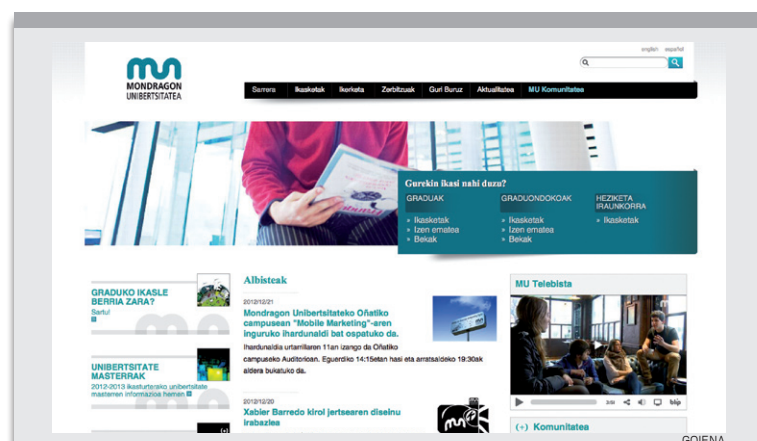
english español

MONDRAGON UNIBERTSITATEA

Sarrera Ikasketak Ikerketa Zerbitzuak Guri Buruz Aktualitatea MU Komunitatea

Gurekin ikasi nahi duzu?

GRADUAK
» Ikasketak
» Izen ematea
» Bekak

GRADUONDOKOAK
» Ikasketak
» Izen ematea
» Bekak

HEZIKETA IRAUNKORRA
» Ikasketak

GRADUKO IKASLE BERRIA ZARA?
Sartu!

UNIBERTSITATE MASTERRAK
2012-2013 ikasturterako unibertsitate masteren informazioa hemen

Albisteak

2012/12/21
Mondragon Unibertsitateko Oñatiko campusean "Mobile Marketing"-aren inguruko ihardunaldi bat ospatuko da.
Ihardunaldia urtarrilaren 11an izango da Oñatiko campuseko Auditorioan. Eguerdiko 14:15etan hasi eta arratsaldeko 19:30ak aldera bukatuko da.

2012/12/20
Xabier Barredo kirol jertsearen diseinu irabazlea

MU Telebista

(+) Komunitatea

GOIENA